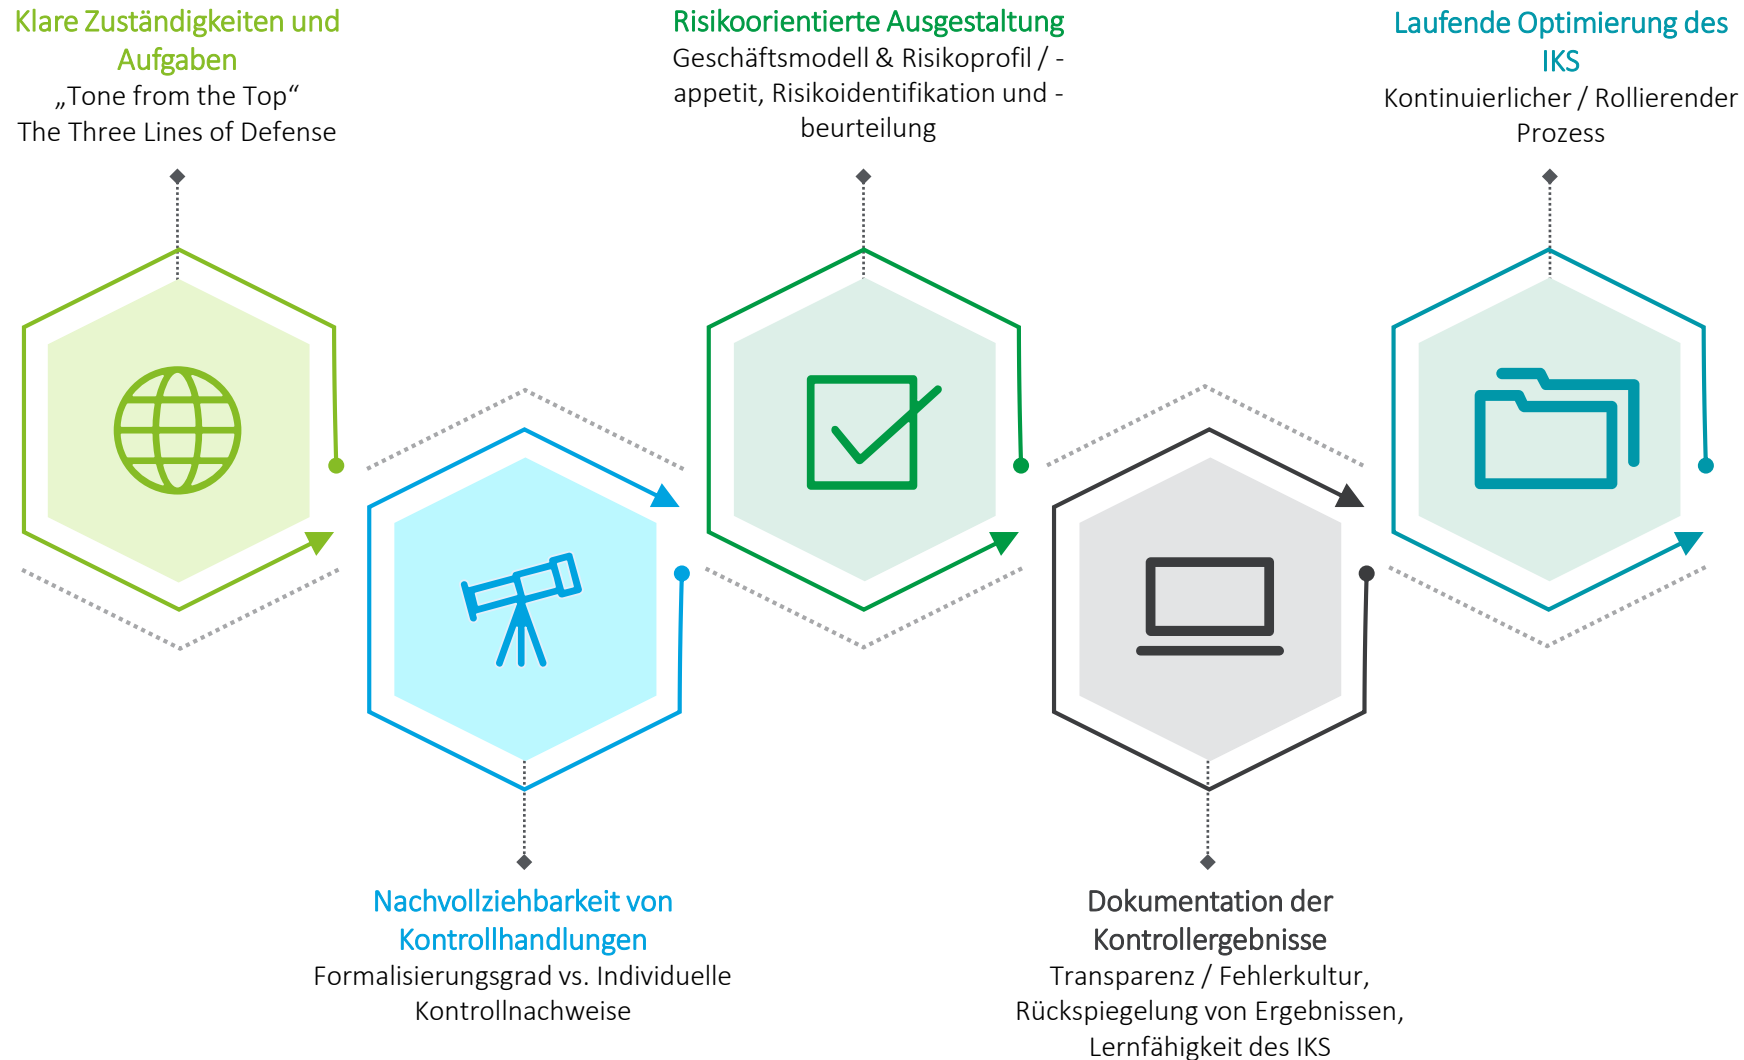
Klare Zuständigkeiten und Aufgaben
„Tone from the Top“
The Three Lines of Defense

Risikoorientierte Ausgestaltung
Geschäftsmodell & Risikoprofil / -appetit, Risikoidentifikation und -beurteilung

Laufende Optimierung des IKS
Kontinuierlicher / Rollierender Prozess

Nachvollziehbarkeit von Kontrollhandlungen
Formalisierungsgrad vs. Individuelle Kontrollnachweise

Dokumentation der Kontrollergebnisse
Transparenz / Fehlerkultur, Rückspiegelung von Ergebnissen, Lernfähigkeit des IKS